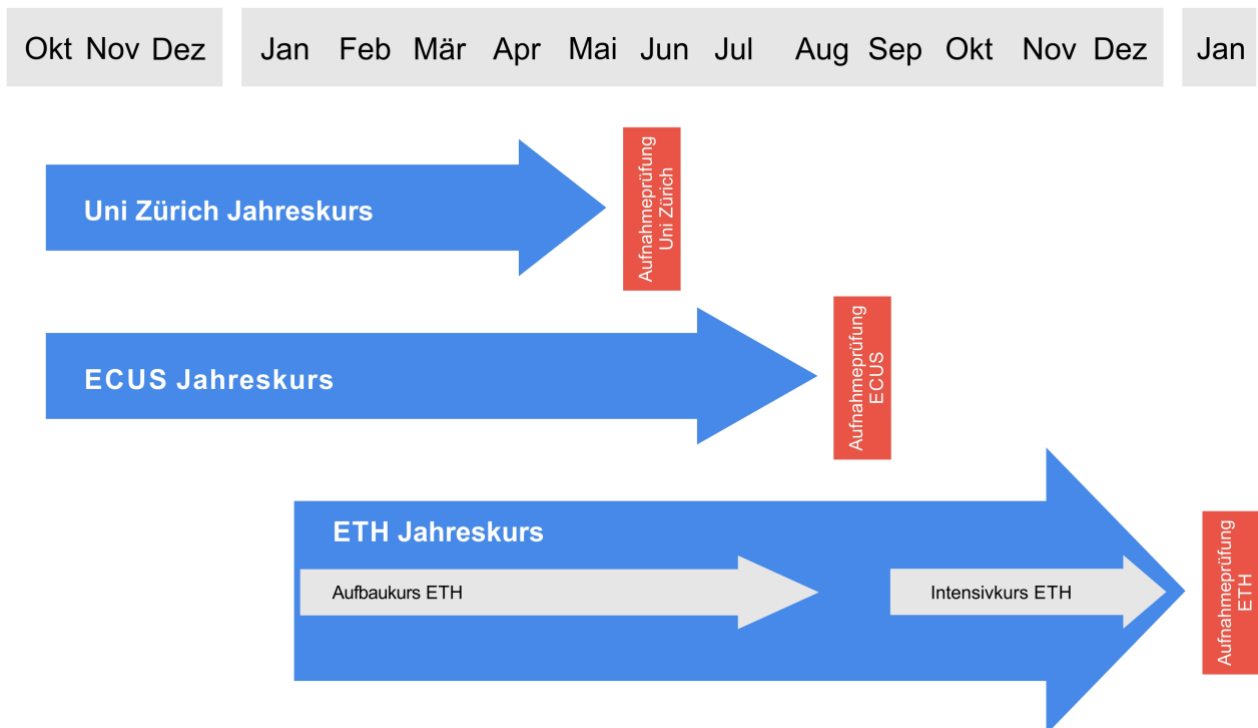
Okt Nov Dez

Jan Feb Mär Apr Mai Jun Jul Aug Sep Okt Nov Dez

Jan

Uni Zürich Jahreskurs

Aufnahmeprüfung Uni Zürich

ECUS Jahreskurs

Aufnahmeprüfung ECUS

ETH Jahreskurs

Aufbaukurs ETH

Intensivkurs ETH

Aufnahmeprüfung ETH